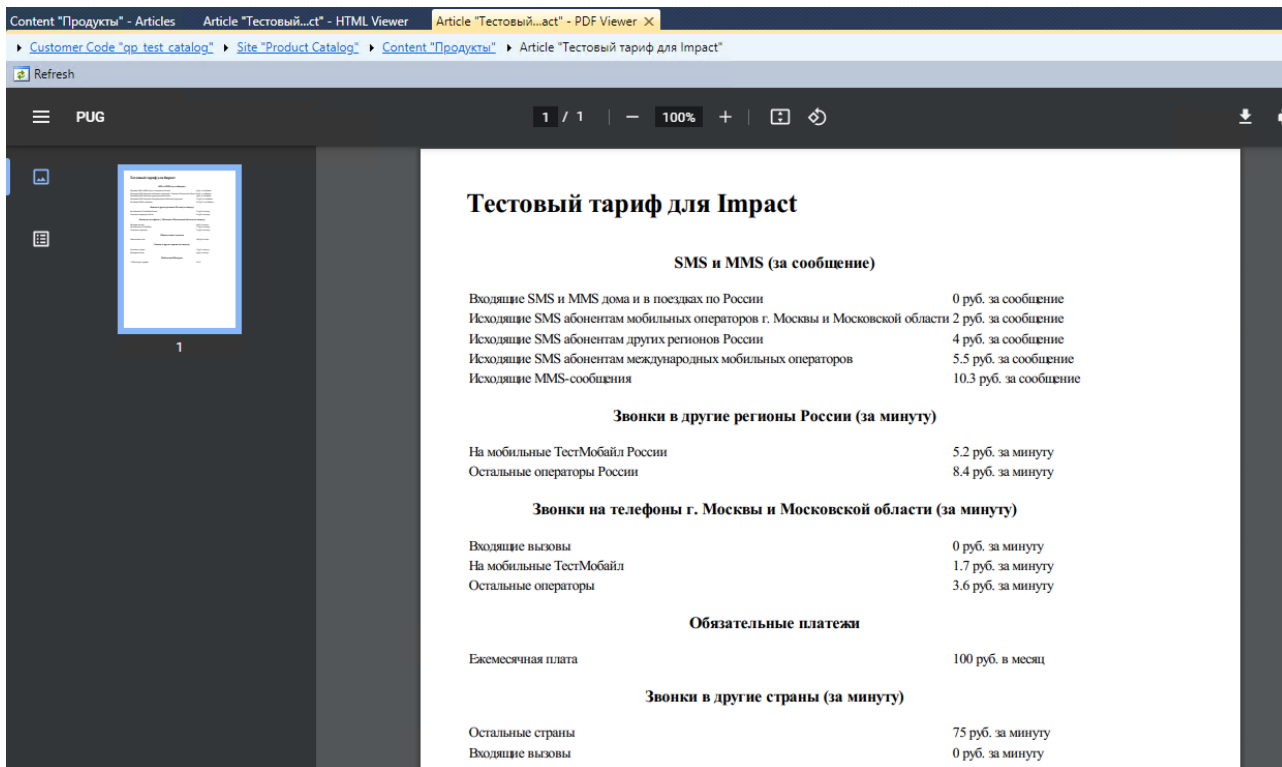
Content "Продукты" - Articles   Article "Тестовый...ct" - HTML Viewer   Article "Тестовый...act" - PDF Viewer ×

▸ Customer Code "qp_test_catalog" ▸ Site "Product Catalog" ▸ Content "Продукты" ▸ Article "Тестовый тариф для Impact"

Refresh

PUG

1 / 1 — 100% +

1

Тестовый тариф для Impact

SMS и MMS (за сообщение)

| | |
|---|---|
| Входящие SMS и MMS дома и в поездках по России | 0 руб. за сообщение |
| Исходящие SMS абонентам мобильных операторов г. Москвы и Московской области | 2 руб. за сообщение |
| Исходящие SMS абонентам других регионов России | 4 руб. за сообщение |
| Исходящие SMS абонентам международных мобильных операторов | 5.5 руб. за сообщение |
| Исходящие MMS-сообщения | 10.3 руб. за сообщение |

Звонки в другие регионы России (за минуту)

| | |
|---|---|
| На мобильные ТестМобайл России | 5.2 руб. за минуту |
| Остальные операторы России | 8.4 руб. за минуту |

Звонки на телефоны г. Москвы и Московской области (за минуту)

| | |
|---|---|
| Входящие вызовы | 0 руб. за минуту |
| На мобильные ТестМобайл | 1.7 руб. за минуту |
| Остальные операторы | 3.6 руб. за минуту |

Обязательные платежи

| | |
|---|---|
| Ежемесячная плата | 100 руб. в месяц |

Звонки в другие страны (за минуту)

| | |
|---|---|
| Остальные страны | 75 руб. за минуту |
| Входящие вызовы | 0 руб. за минуту |